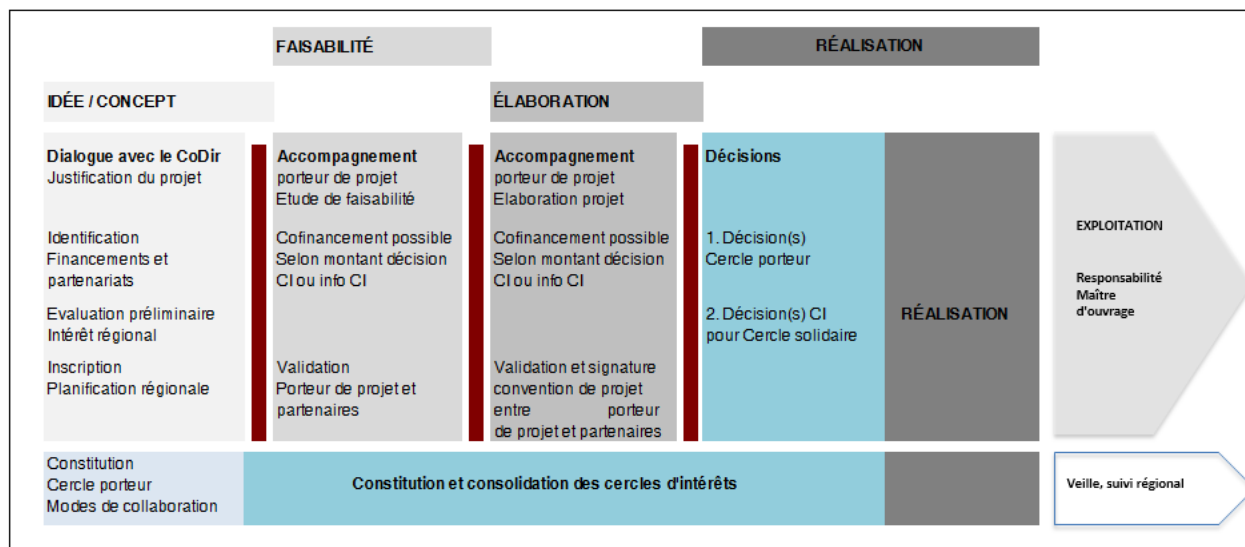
FAISABILITÉ

RÉALISATION

IDÉE / CONCEPT

ÉLABORATION

Dialogue avec le CoDir
Justification du projet

Identification
Financements et partenariats

Evaluation préliminaire
Intérêt régional

Inscription
Planification régionale

Accompagnement
porteur de projet
Etude de faisabilité

Cofinancement possible
Selon montant décision CI ou info CI

Validation
Porteur de projet et partenaires

Accompagnement
porteur de projet
Elaboration projet

Cofinancement possible
Selon montant décision CI ou info CI

Validation et signature convention de projet entre porteur de projet et partenaires

Décisions

1. Décision(s)
Cercle porteur

2. Décision(s) CI
pour Cercle solidaire

RÉALISATION

EXPLOITATION

Responsabilité
Maître d'ouvrage

Constitution
Cercle porteur
Modes de collaboration

Constitution et consolidation des cercles d'intérêts

Veille, suivi régional